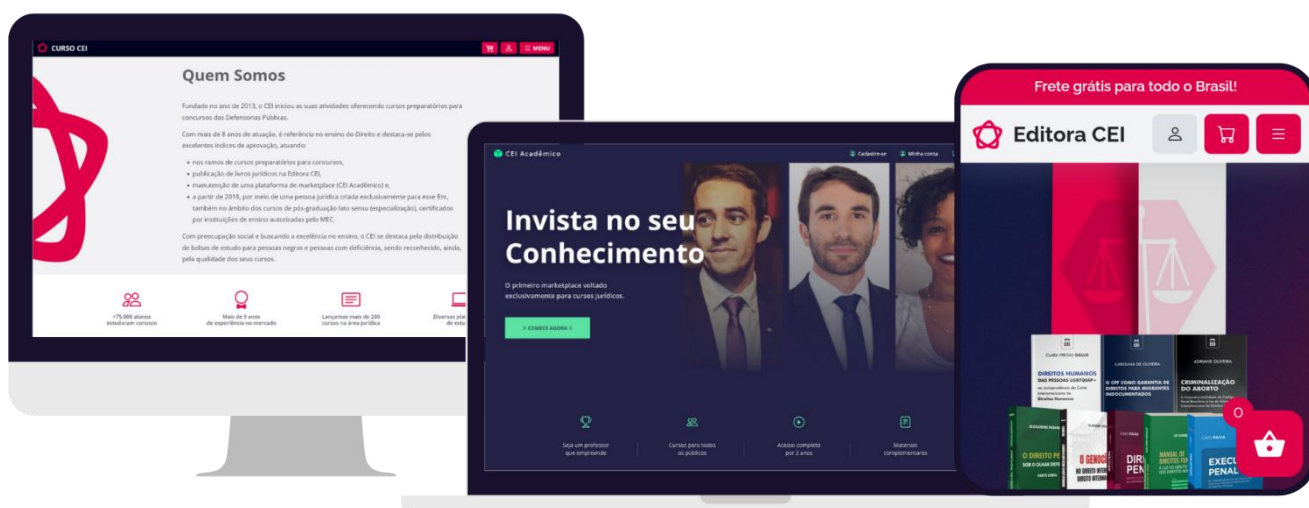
CURSO CEI

MENU

Quem Somos

Fundado no ano de 2013, o CEI iniciou as suas atividades oferecendo cursos preparatórios para concursos das Defensorias Públicas.

Com mais de 8 anos de atuação, é referência no ensino do Direito e destaca-se pelos excelentes índices de aprovação, atuando:

- nos ramos de cursos preparatórios para concursos,
- publicação de livros jurídicos na Editora CEI,
- manutenção de uma plataforma de marketplace (CEI Acadêmico) e,
- a partir de 2019, por meio de uma pessoa jurídica criada exclusivamente para esse fim, também no âmbito dos cursos de pós-graduação lato sensu (especialização), certificados por instituições de ensino autorizadas pelo MEC.

Com preocupação social e buscando a excelência no ensino, o CEI se destaca pela distribuição de bolsas de estudo para pessoas negras e pessoas com deficiência, sendo reconhecido, ainda, pela qualidade dos seus cursos.

+75.000 alunos estudaram conosco

Mais de 9 anos de experiência no mercado

Lançamos mais de 200 cursos na área jurídica

Diversas pla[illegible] de estu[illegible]

CEI Acadêmico

Cadastre-se

Minha conta

Invista no seu Conhecimento

O primeiro marketplace voltado exclusivamente para cursos jurídicos.

COMECE AGORA

Seja um professor que empreende

Cursos para todos os públicos

Acesso completo por 2 anos

Materiais complementares

Frete grátis para todo o Brasil!

Editora CEI

CLARA PRETHO BRAGA
DIREITOS HUMANOS DAS PESSOAS LGBTQIAP+

CAROLINA DE OLIVEIRA
O CPF COMO GARANTIA DE DIREITOS PARA MIGRANTES INDOCUMENTADOS

ADRIANE OLIVEIRA
CRIMINALIZAÇÃO DO ABORTO

O DIREITO PE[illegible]

O GENOCÍ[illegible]

DIRE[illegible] PEN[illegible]

MANUAL DE DIREITOS FU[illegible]

EXECU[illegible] PENAL

0